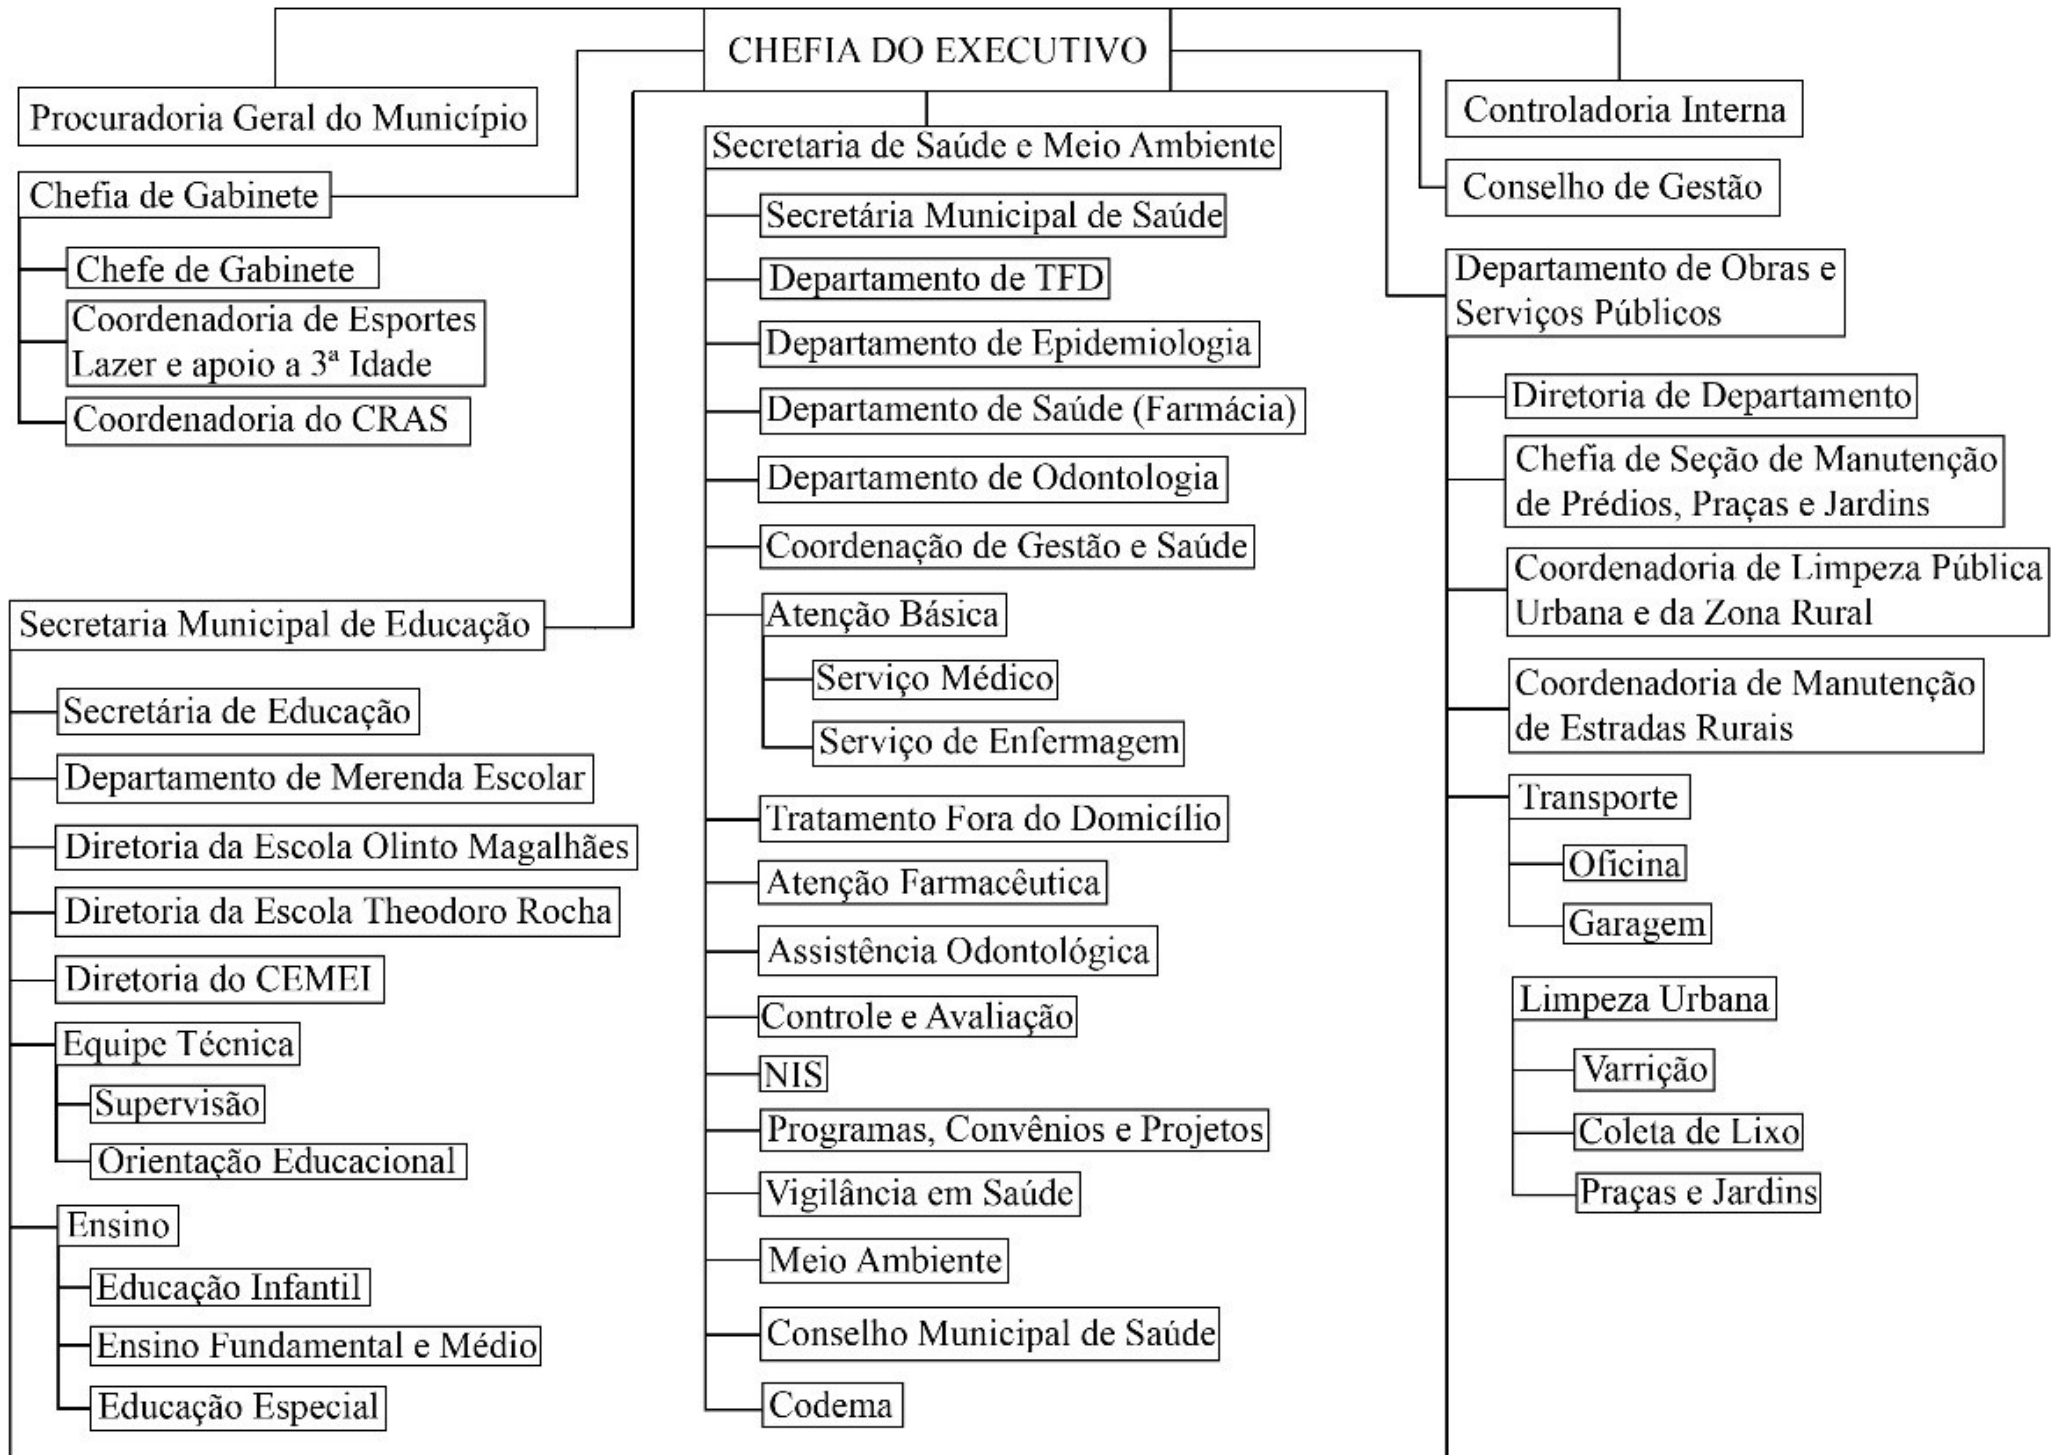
CHEFIA DO EXECUTIVO

Procuradoria Geral do Município

Chefia de Gabinete

Chefe de Gabinete

Coordenadoria de Esportes Lazer e apoio a 3ª Idade

Coordenadoria do CRAS

Secretaria Municipal de Educação

Secretária de Educação

Departamento de Merenda Escolar

Diretoria da Escola Olinto Magalhães

Diretoria da Escola Theodoro Rocha

Diretoria do CEMEI

Equipe Técnica

Supervisão

Orientação Educacional

Ensino

Educação Infantil

Ensino Fundamental e Médio

Educação Especial

Secretaria de Saúde e Meio Ambiente

Secretária Municipal de Saúde

Departamento de TFD

Departamento de Epidemiologia

Departamento de Saúde (Farmácia)

Departamento de Odontologia

Coordenação de Gestão e Saúde

Atenção Básica

Serviço Médico

Serviço de Enfermagem

Tratamento Fora do Domicílio

Atenção Farmacêutica

Assistência Odontológica

Controle e Avaliação

NIS

Programas, Convênios e Projetos

Vigilância em Saúde

Meio Ambiente

Conselho Municipal de Saúde

Codema

Controladoria Interna

Conselho de Gestão

Departamento de Obras e Serviços Públicos

Diretoria de Departamento

Chefia de Seção de Manutenção de Prédios, Praças e Jardins

Coordenadoria de Limpeza Pública Urbana e da Zona Rural

Coordenadoria de Manutenção de Estradas Rurais

Transporte

Oficina

Garagem

Limpeza Urbana

Varrição

Coleta de Lixo

Praças e Jardins